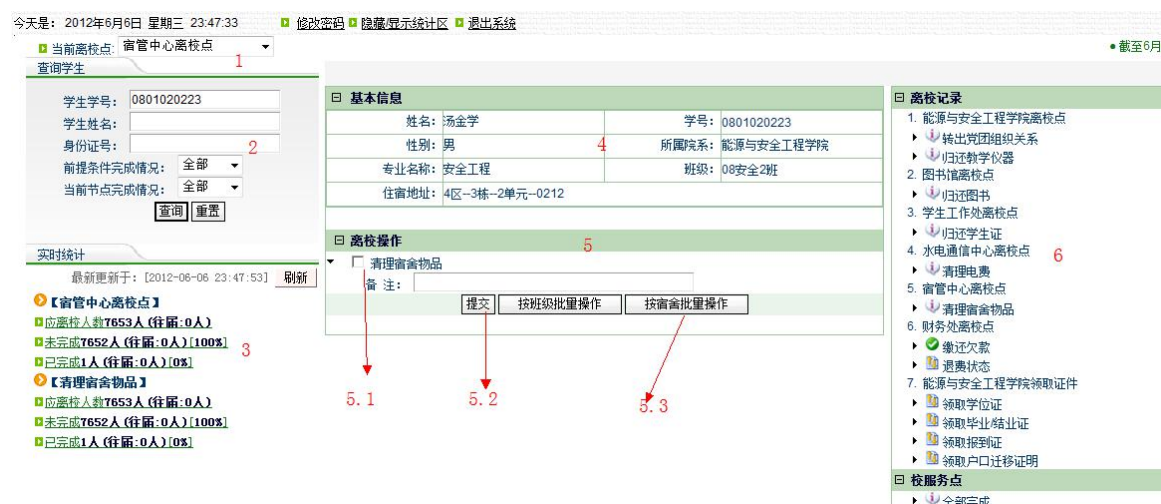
今天是：2012年6月6日 星期三 23:47:33 修改密码 隐藏/显示统计区 退出系统

当前离校点: 宿管中心离校点 1

•截至6月

查询学生

学生学号: 0801020223
学生姓名:
身份证号: 2
前提条件完成情况: 全部
当前节点完成情况: 全部
查询 重置

实时统计
最新更新于: [2012-06-06 23:47:53] 刷新

【宿管中心离校点】
应离校人数7653人 (往届:0人)
未完成7652人 (往届:0人) [100%]
已完成1人 (往届:0人) [0%]
3
【清理宿舍物品】
应离校人数7653人 (往届:0人)
未完成7652人 (往届:0人) [100%]
已完成1人 (往届:0人) [0%]

基本信息

| | | | |
|---|---|---|---|
| 姓名: | 汤金学 | 学号: | 0801020223 |
| 性别: | 男 | 所属院系: | 能源与安全工程学院 |
| 专业名称: | 安全工程 | 班级: | 08安全2班 |
| 住宿地址: | 4区--3栋--2单元--0212 | | |

4

离校操作 5
清理宿舍物品
备 注:
提交 按班级批量操作 按宿舍批量操作

5.1 5.2 5.3

离校记录
1. 能源与安全工程学院离校点
转出党团组织关系
归还教学仪器
2. 图书馆离校点
归还图书
3. 学生工作处离校点
归还学生证
4. 水电通信中心离校点 6
清理电费
5. 宿管中心离校点
清理宿舍物品
6. 财务处离校点
缴还欠款
退费状态
7. 能源与安全工程学院领取证件
领取学位证
领取毕业/结业证
领取报到证
领取户口迁移证明
校服务点
全部完成